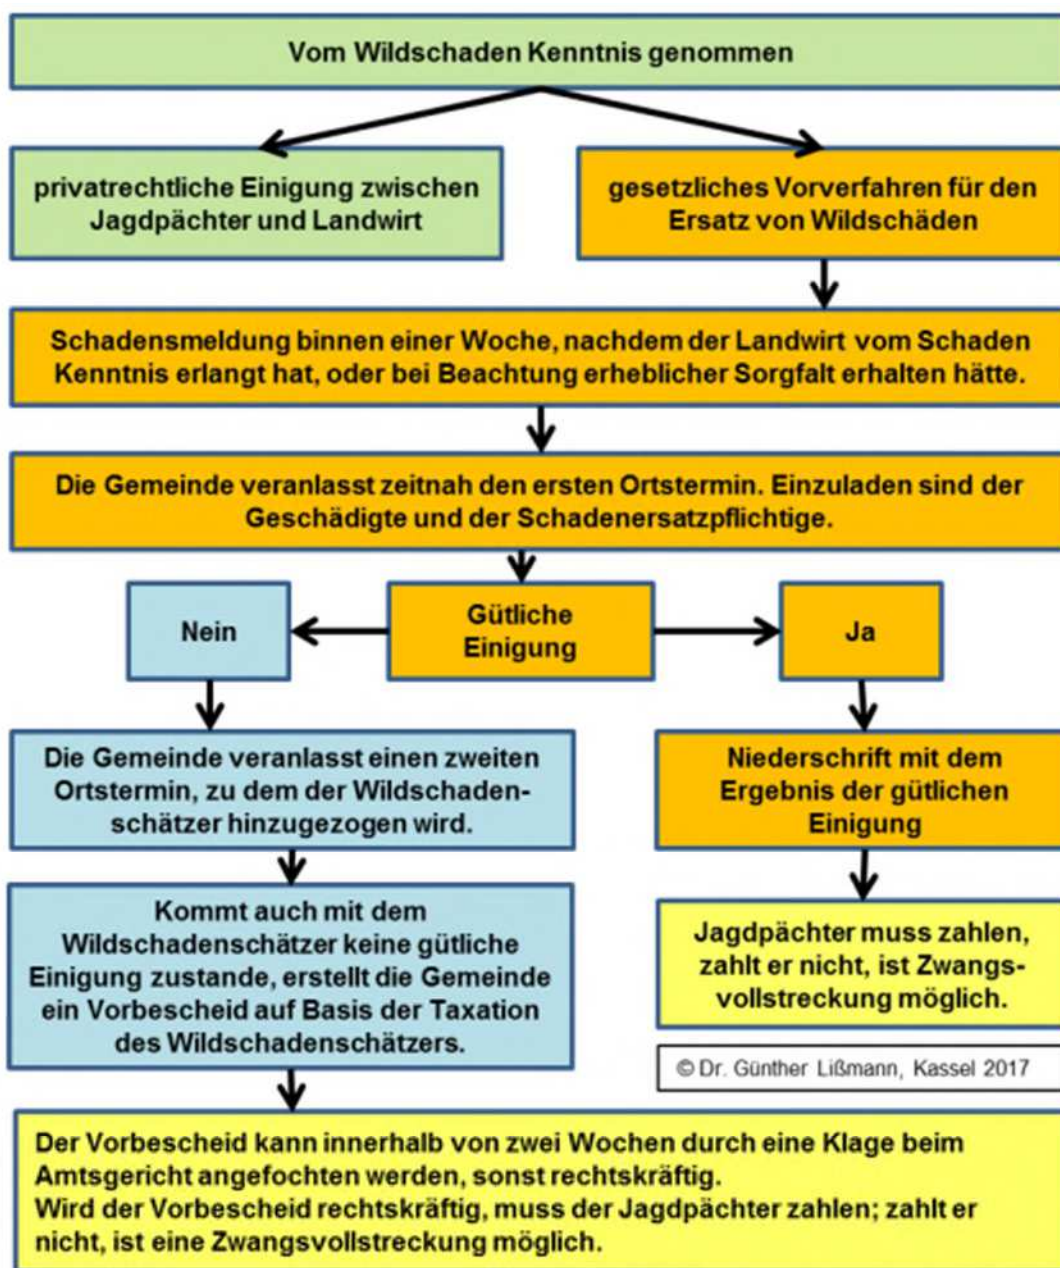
Vom Wildschaden Kenntnis genommen

privatrechtliche Einigung zwischen Jagdpächter und Landwirt

gesetzliches Vorverfahren für den Ersatz von Wildschäden

Schadensmeldung binnen einer Woche, nachdem der Landwirt vom Schaden Kenntnis erlangt hat, oder bei Beachtung erheblicher Sorgfalt erhalten hätte.

Die Gemeinde veranlasst zeitnah den ersten Ortstermin. Einzuladen sind der Geschädigte und der Schadenersatzpflichtige.

Nein

Gütliche Einigung

Ja

Die Gemeinde veranlasst einen zweiten Ortstermin, zu dem der Wildschadenschätzer hinzugezogen wird.

Niederschrift mit dem Ergebnis der gütlichen Einigung

Kommt auch mit dem Wildschadenschätzer keine gütliche Einigung zustande, erstellt die Gemeinde ein Vorbescheid auf Basis der Taxation des Wildschadenschätzers.

Jagdpächter muss zahlen, zahlt er nicht, ist Zwangsvollstreckung möglich.

© Dr. Günther Lißmann, Kassel 2017

Der Vorbescheid kann innerhalb von zwei Wochen durch eine Klage beim Amtsgericht angefochten werden, sonst rechtskräftig.
Wird der Vorbescheid rechtskräftig, muss der Jagdpächter zahlen; zahlt er nicht, ist eine Zwangsvollstreckung möglich.